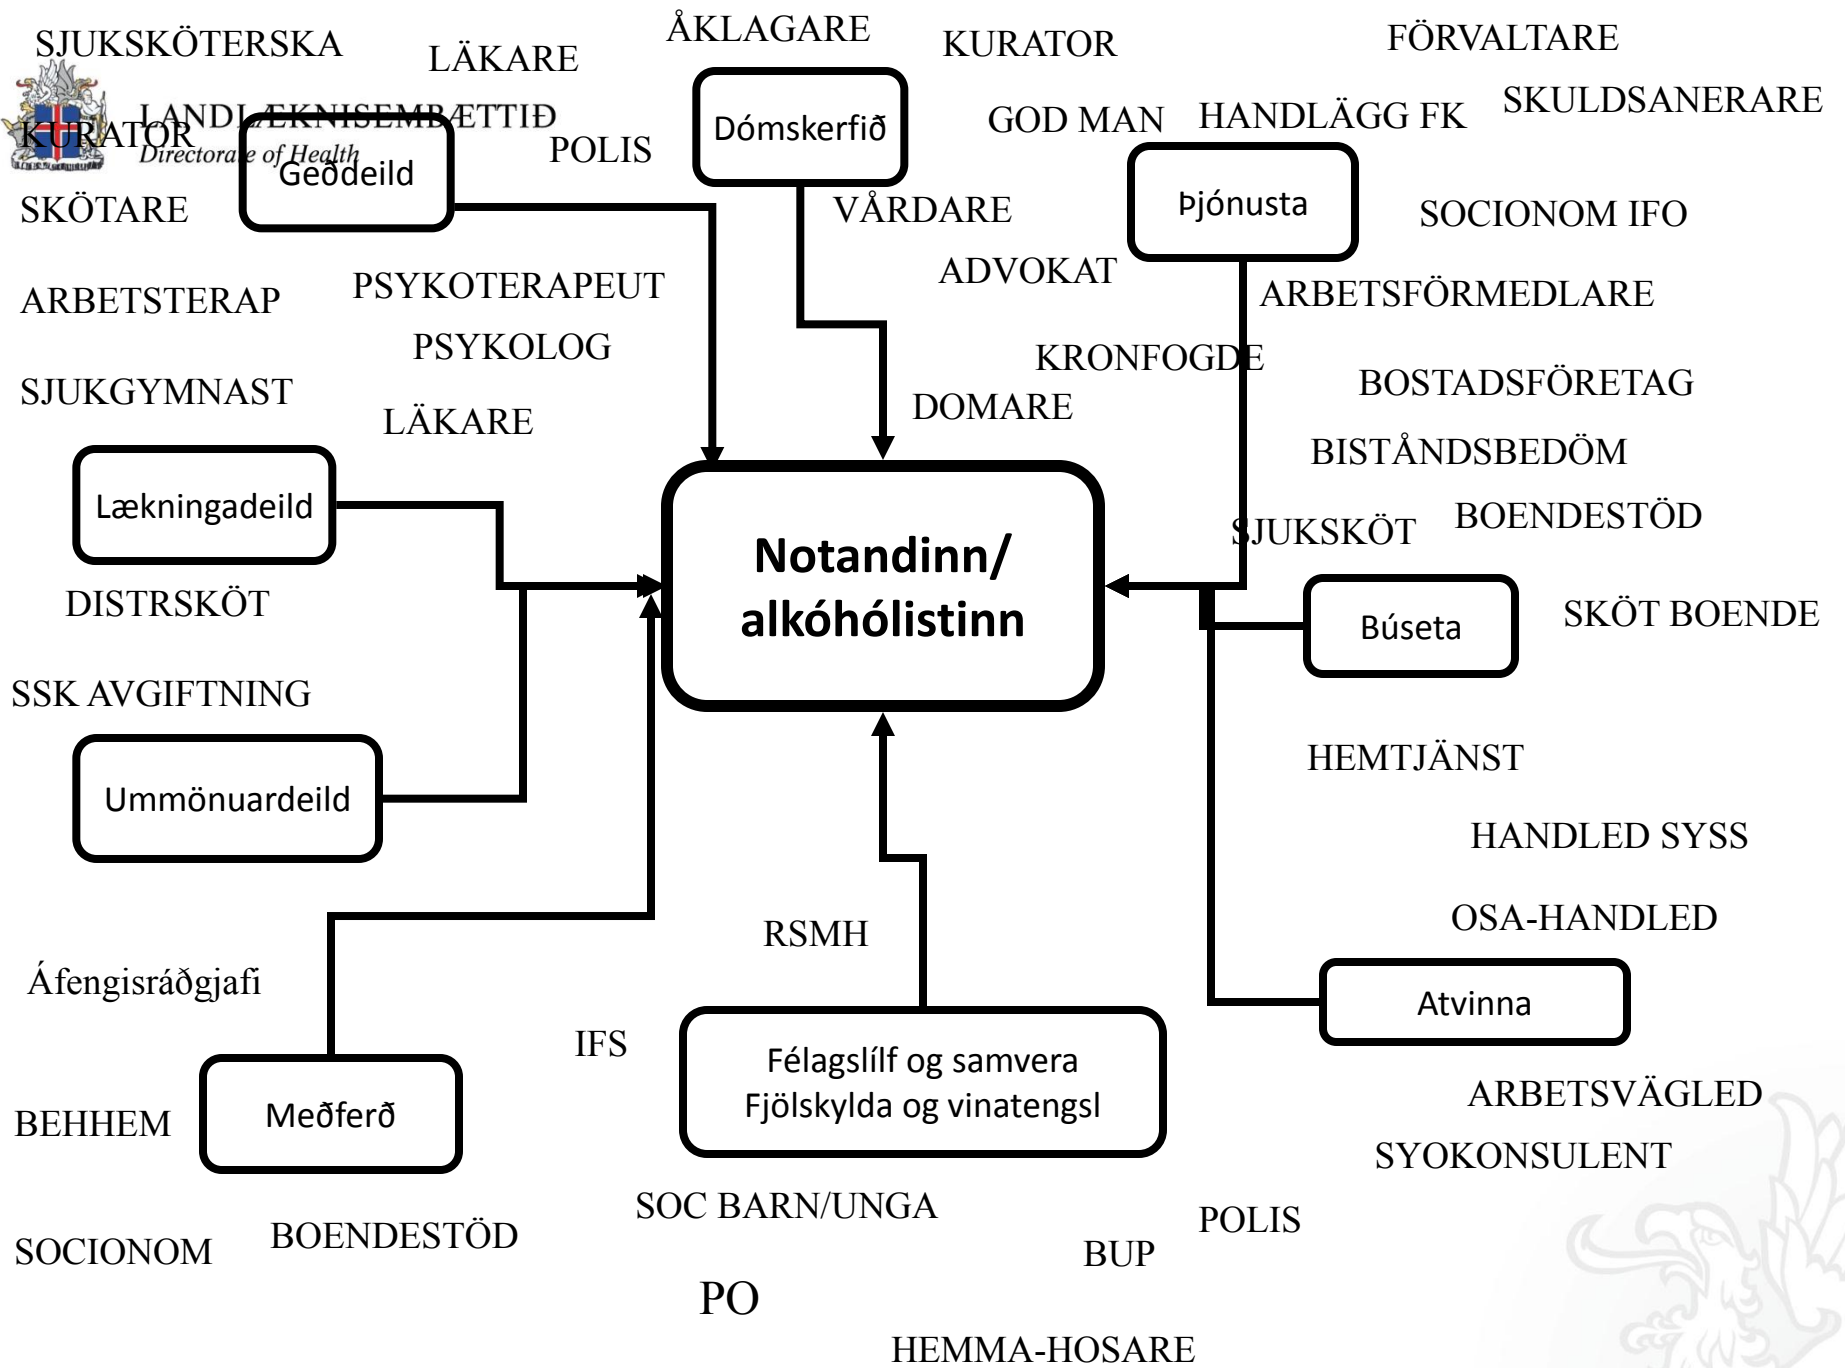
SJUKSKÖTERSKA
LÄKARE
ÅKLAGARE
KURATOR
FÖRVALTARE
LANDLÆKNISEMBÆTTIÐ
Directorate of Health
KURATOR
Geðdeild
POLIS
Dómskerfið
GOD MAN
HANDLÄGG FK
SKULDSANERARE
Þjónusta
SKÖTARE
VÅRDARE
SOCIONOM IFO
ADVOKAT
ARBETSTERAP
PSYKOTERAPEUT
ARBETSFÖRMEDLARE
PSYKOLOG
KRONFOGDE
BOSTADSFÖRETAG
SJUKGYMNAST
DOMARE
LÄKARE
BISTÅNDSBEDÖM
Lækningadeild
BOENDESTÖD
SJUKSKÖT
Notandinn/ alkóhólistinn
DISTRSKÖT
Búseta
SKÖT BOENDE
SSK AVGIFTNING
Ummönuardeild
HEMTJÄNST
HANDLED SYSS
OSA-HANDLED
RSMH
Áfengisráðgjafi
Atvinna
IFS
Félagslíf og samvera Fjölskylda og vinatengsl
Meðferð
BEHHEM
ARBETSVÄGLED
SYOKONSULENT
SOC BARN/UNGA
POLIS
SOCIONOM
BOENDESTÖD
BUP
PO
HEMMA-HOSARE